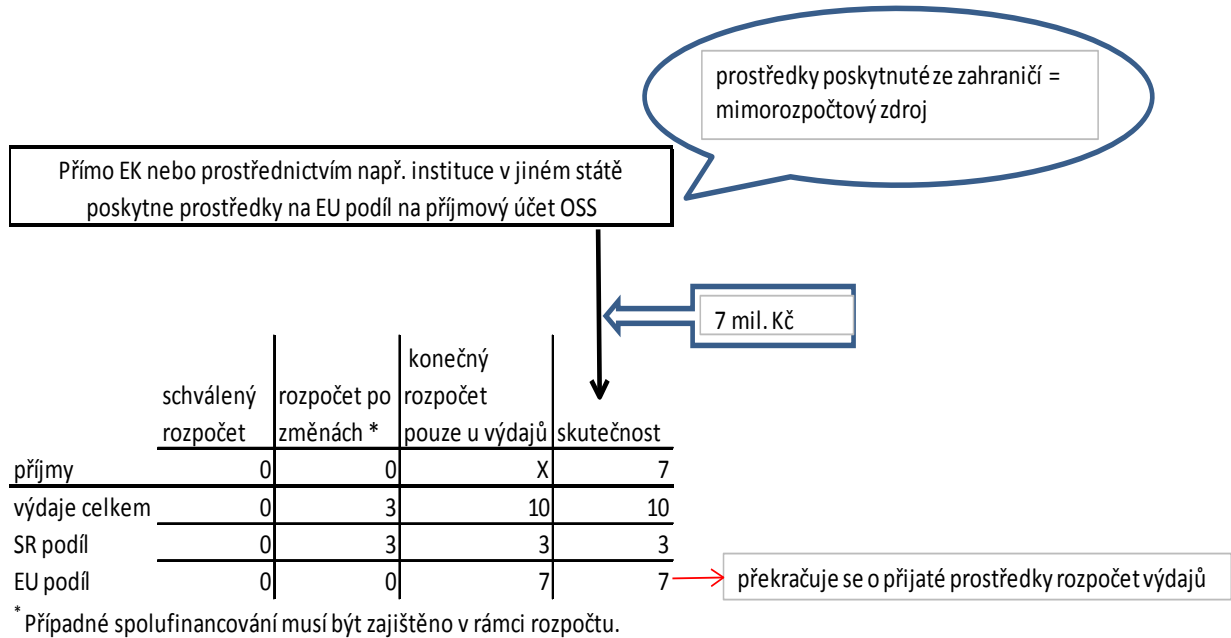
prostředky poskytnuté ze zahraničí = mimorozpočtový zdroj

Přímo EK nebo prostřednictvím např. instituce v jiném státě poskytne prostředky na EU podíl na příjmový účet OSS

7 mil. Kč

| | schválený rozpočet | rozpočet po změnách * | konečný rozpočet pouze u výdajů | skutečnost |
|---|---|---|---|---|
| příjmy | 0 | 0 | X | 7 |
| výdaje celkem | 0 | 3 | 10 | 10 |
| SR podíl | 0 | 3 | 3 | 3 |
| EU podíl | 0 | 0 | 7 | 7 |

překračuje se o přijaté prostředky rozpočet výdajů

* Případné spolufinancování musí být zajištěno v rámci rozpočtu.